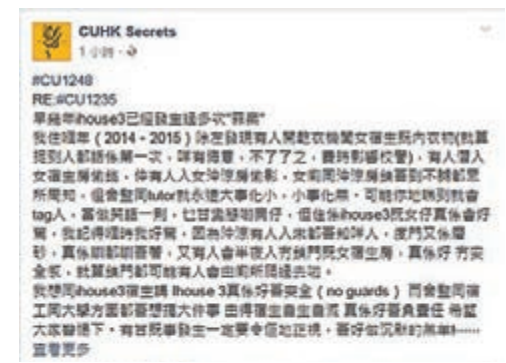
CUHK Secrets
1小時 · 

#CU1248
RE:#CU1235
早幾年ihouse3已經發生過多次"蒙面"
我在嗰年（2014－2015）休息發現有人闖進衣櫃闖女宿生房內衣物(就算捉到人都唔係第一次，咁有冇報，不了了之，費時影響校譽)，有人潛入女宿生房偷拍，仲有人入女仔浮房偷影，女宿同仲浮房負責到不時都應所周知，但舍監同tutor就永遠大事化小，小事化無，可能你如果到我會tag人，當街示眾一則，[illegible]，但住係ihouse3既女仔真係會好驚，我記得嗰陣我好驚，因為仲浮有人入來都要和伴人，走門又係要砂，真係嚇嚇驚驚，又有人會半夜入去房門既女宿生房，真係好 冇安全感，就算鎖門都可能有人會由窗那邊走出來。
我想同ihouse3宿生講 Ihouse 3真係好唔安全（no guards） 而舍監同清工同大學方面都冇理係大件事 由得宿生自己自理 真係好唔負責任 希望大家醒目下，有冇既事發生一定要令個知正視，喺好似冇咁的無單……
查看更多